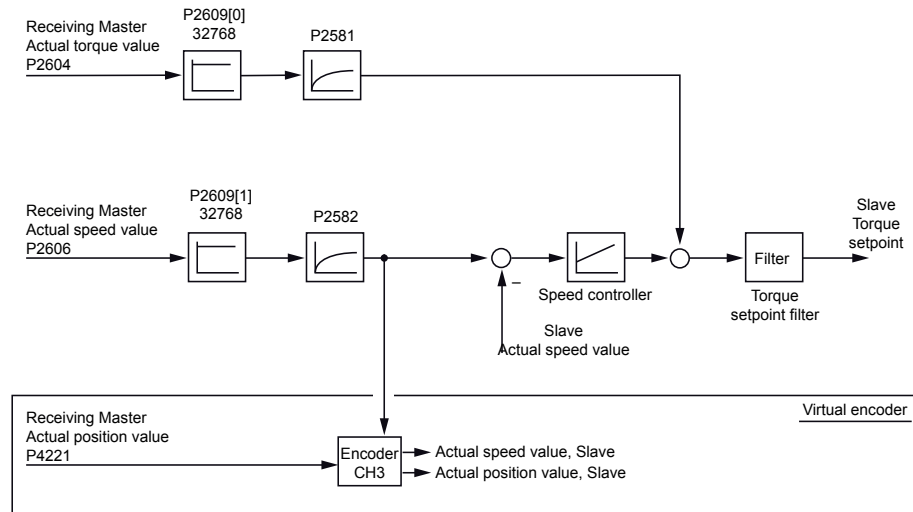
Receiving Master
Actual torque value
P2604

P2609[0]
32768

P2581

Receiving Master
Actual speed value
P2606

P2609[1]
32768

P2582

–

Speed controller

Filter

Slave
Torque
setpoint

Torque
setpoint filter

Slave
Actual speed value

Receiving Master
Actual position value
P4221

Virtual encoder

Encoder
CH3

Actual speed value, Slave
Actual position value, Slave